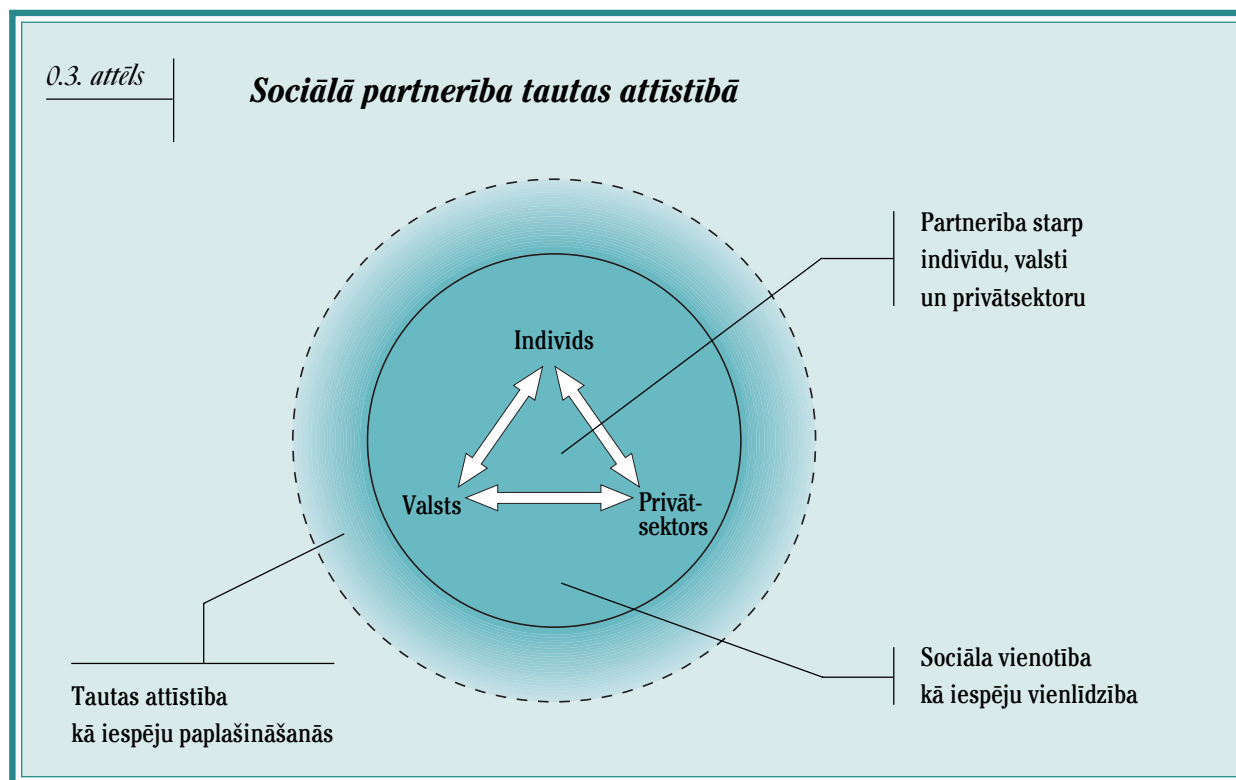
0.3. attēls

Sociālā partnerība tautas attīstībā

Partnerība starp indivīdu, valsti un privātsektoru

Indivīds

Valsts

Privātsektors

Tautas attīstība kā iespēju paplašināšanās

Sociāla vienotība kā iespēju vienlīdzība